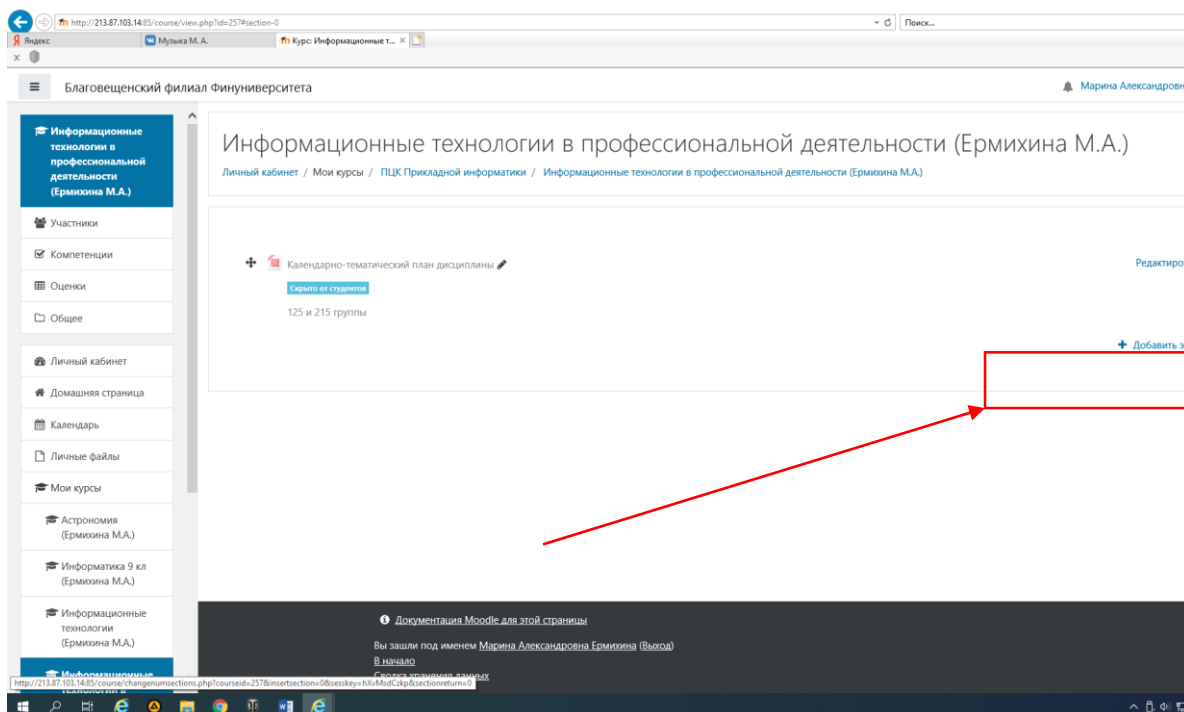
http://213.87.103.14:85/course/view.php?id=257#section-0
Поиск...
Яндекс
Музыка М. А.
Курс: Информационные т...

Благовещенский филиал Финуниверситета
Марина Александров

Информационные технологии в профессиональной деятельности (Ермихина М.А.)

Участники
Компетенции
Оценки
Общее

Личный кабинет
Домашняя страница
Календарь
Личные файлы
Мои курсы
Астрономия (Ермихина М.А.)
Информатика 9 кл (Ермихина М.А.)
Информационные технологии (Ермихина М.А.)
Информационные технологии в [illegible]

Информационные технологии в профессиональной деятельности (Ермихина М.А.)

Личный кабинет / Мои курсы / ПЦК Прикладной информатики / Информационные технологии в профессиональной деятельности (Ермихина М.А.)

Календарно-тематический план дисциплины
Скрыто от студентов
125 и 215 группы

Редактиро
Добавить э

Документация Moodle для этой страницы
Вы зашли под именем Марина Александровна Ермихина (Выход)
В начало
Сводка хранения данных

http://213.87.103.14:85/course/changenumsections.php?courseid=257&insertsection=0&sesskey=hXvMsdCzkp&sectionreturn=0